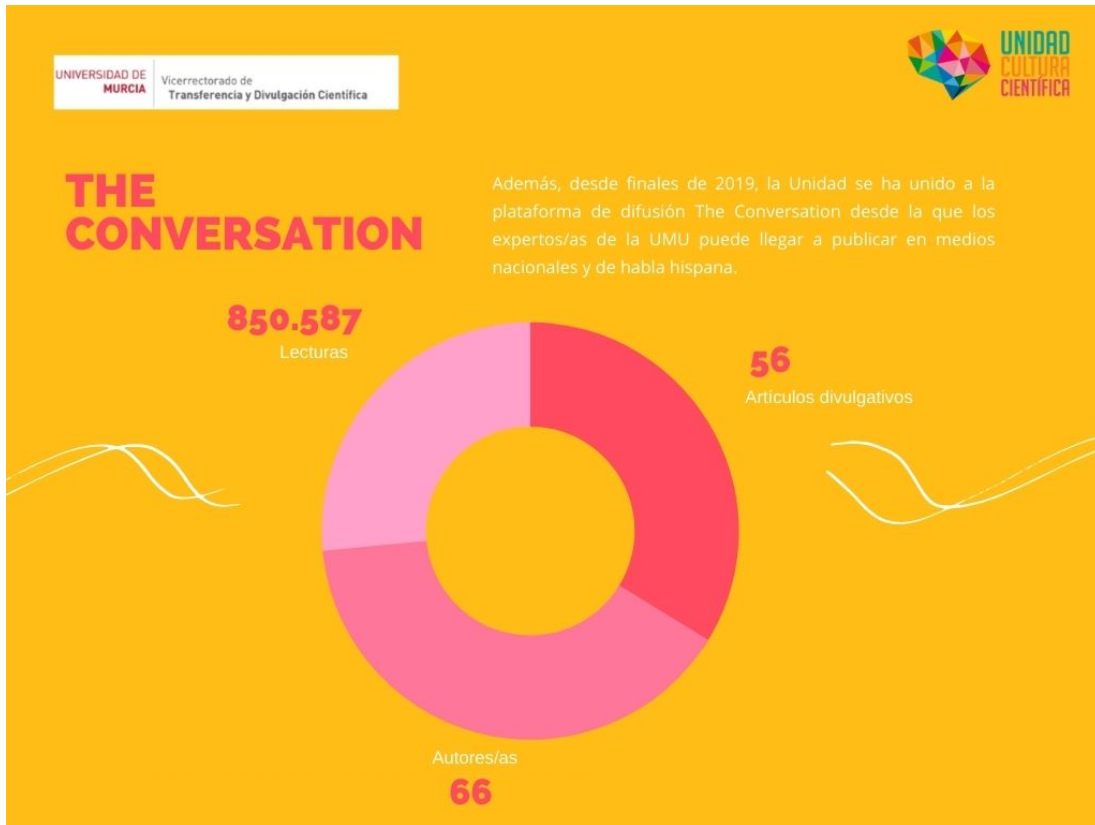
UNIVERSIDAD DE MURCIA

Vicerrectorado de Transferencia y Divulgación Científica

UNIDAD CULTURA CIENTÍFICA

THE CONVERSATION

Además, desde finales de 2019, la Unidad se ha unido a la plataforma de difusión The Conversation desde la que los expertos/as de la UMU puede llegar a publicar en medios nacionales y de habla hispana.

850.587
Lecturas

56
Artículos divulgativos

Autores/as
66